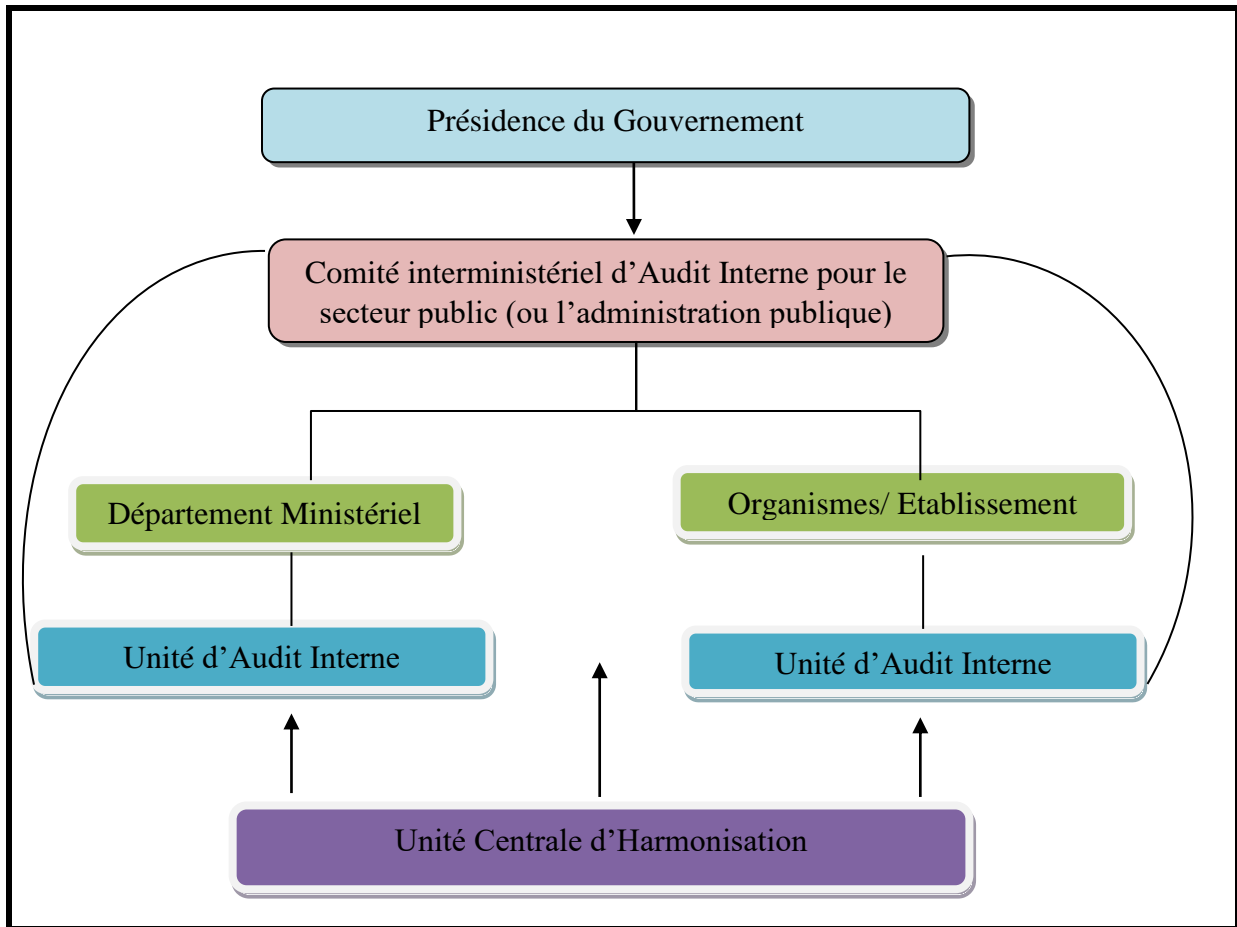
Présidence du Gouvernement

Comité interministériel d’Audit Interne pour le secteur public (ou l’administration publique)

Département Ministériel

Organismes/ Etablissement

Unité d’Audit Interne

Unité d’Audit Interne

Unité Centrale d’Harmonisation